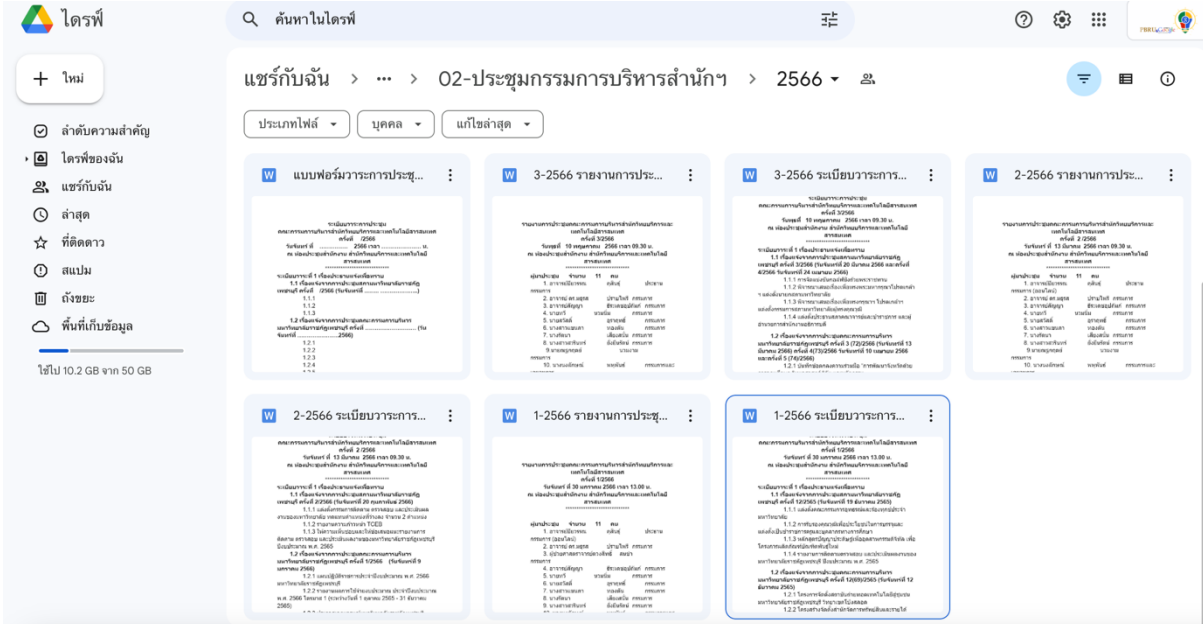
ไดรฟ์

ค้นหาในไดรฟ์

ใหม่

ลำดับความสำคัญ

ไดรฟ์ของฉัน

แชร์กับฉัน

ล่าสุด

ที่ติดดาว

สแปม

ถังขยะ

พื้นที่เก็บข้อมูล

ใช้ไป 10.2 GB จาก 50 GB

แชร์กับฉัน > ··· > 02-ประชุมกรรมการบริหารสำนักฯ > 2566

ประเภทไฟล์

บุคคล

แก้ไขล่าสุด

แบบฟอร์มวาระการประชุ...

3-2566 รายงานการประ...

3-2566 ระเบียบวาระการ...

2-2566 รายงานการประ...

2-2566 ระเบียบวาระการ...

1-2566 รายงานการประชุ...

1-2566 ระเบียบวาระการ...